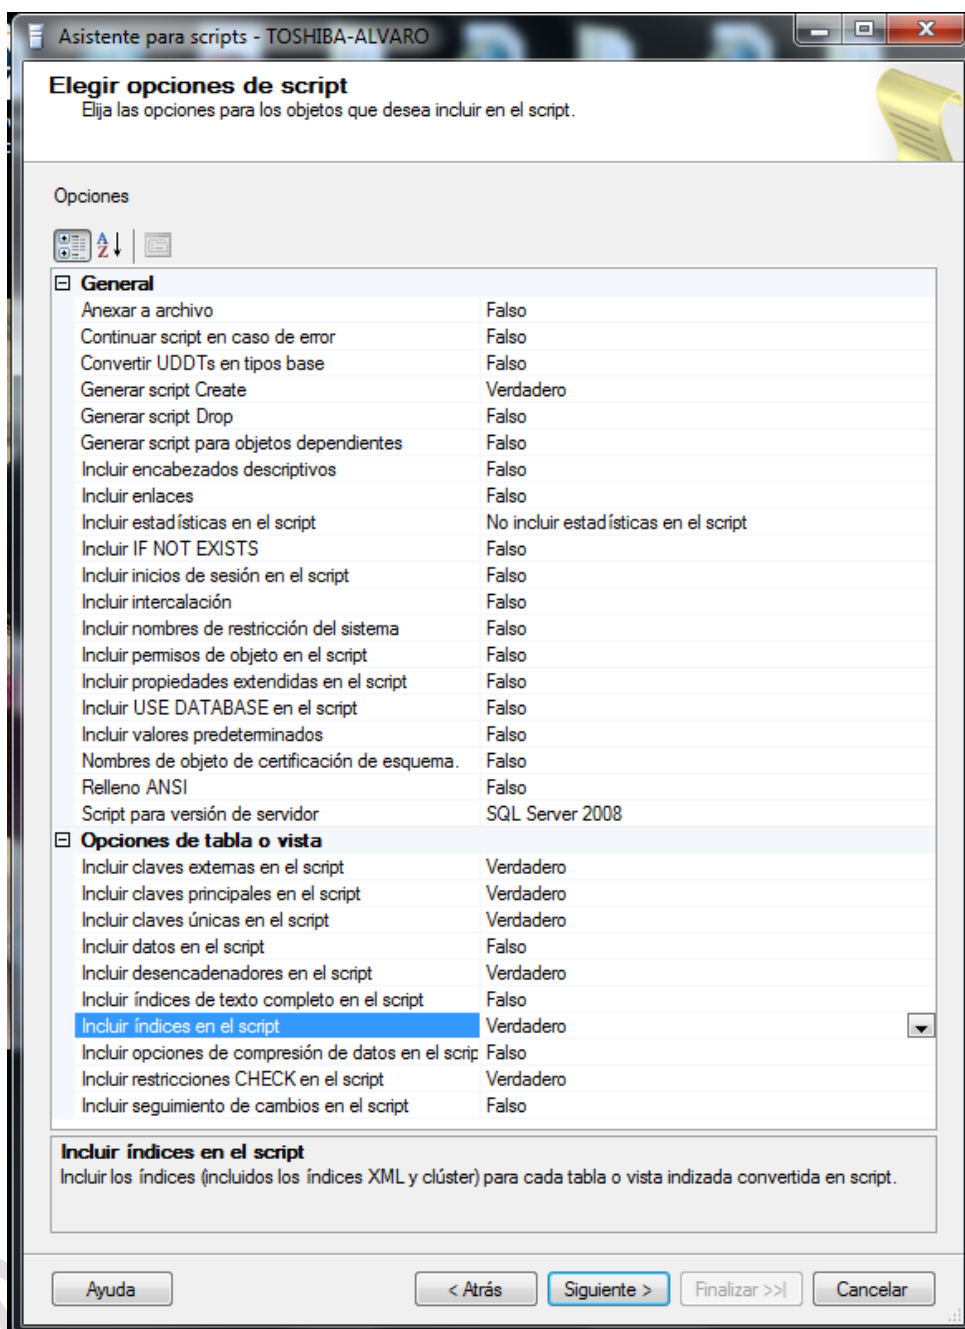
Asistente para scripts - TOSHIBA-ALVARO

Elegir opciones de script
Elija las opciones para los objetos que desea incluir en el script.

Opciones

| General | |
|---|---|
| Anexar a archivo | Falso |
| Continuar script en caso de error | Falso |
| Convertir UDDTs en tipos base | Falso |
| Generar script Create | Verdadero |
| Generar script Drop | Falso |
| Generar script para objetos dependientes | Falso |
| Incluir encabezados descriptivos | Falso |
| Incluir enlaces | Falso |
| Incluir estadísticas en el script | No incluir estadísticas en el script |
| Incluir IF NOT EXISTS | Falso |
| Incluir inicios de sesión en el script | Falso |
| Incluir intercalación | Falso |
| Incluir nombres de restricción del sistema | Falso |
| Incluir permisos de objeto en el script | Falso |
| Incluir propiedades extendidas en el script | Falso |
| Incluir USE DATABASE en el script | Falso |
| Incluir valores predeterminados | Falso |
| Nombres de objeto de certificación de esquema. | Falso |
| Relleno ANSI | Falso |
| Script para versión de servidor | SQL Server 2008 |
| Opciones de tabla o vista | |
| Incluir claves externas en el script | Verdadero |
| Incluir claves principales en el script | Verdadero |
| Incluir claves únicas en el script | Verdadero |
| Incluir datos en el script | Falso |
| Incluir desencadenadores en el script | Verdadero |
| Incluir índices de texto completo en el script | Falso |
| Incluir índices en el script | Verdadero |
| Incluir opciones de compresión de datos en el scrip | Falso |
| Incluir restricciones CHECK en el script | Verdadero |
| Incluir seguimiento de cambios en el script | Falso |

Incluir índices en el script
Incluir los índices (incluidos los índices XML y clúster) para cada tabla o vista indizada convertida en script.

Ayuda | < Atrás | Siguiente > | Finalizar >>| | Cancelar